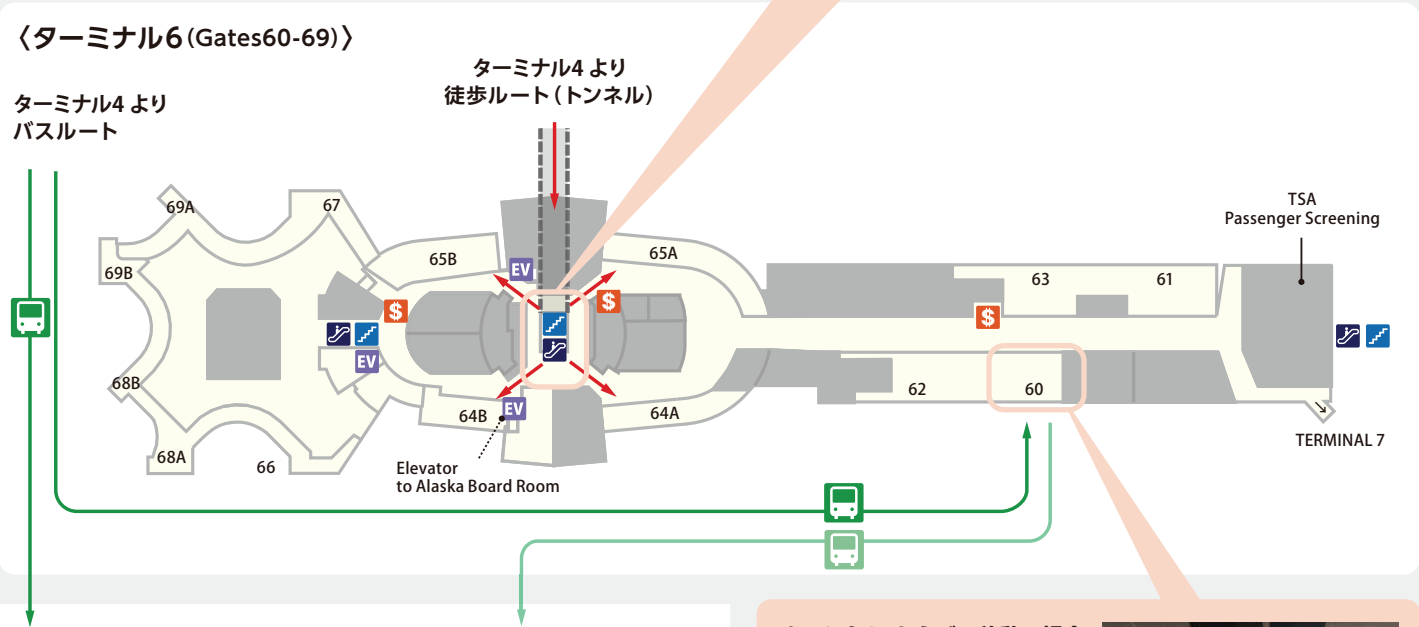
〈ターミナル6(Gates60-69)〉

ターミナル4 より
バスルート

ターミナル4 より
徒歩ルート(トンネル)

69A
67
69B
65B
EV
$
65A
63
61
TSA
Passenger Screening
EV
$
$
68B
62
60
64B
EV
64A
TERMINAL 7
68A
66
Elevator
to Alaska Board Room